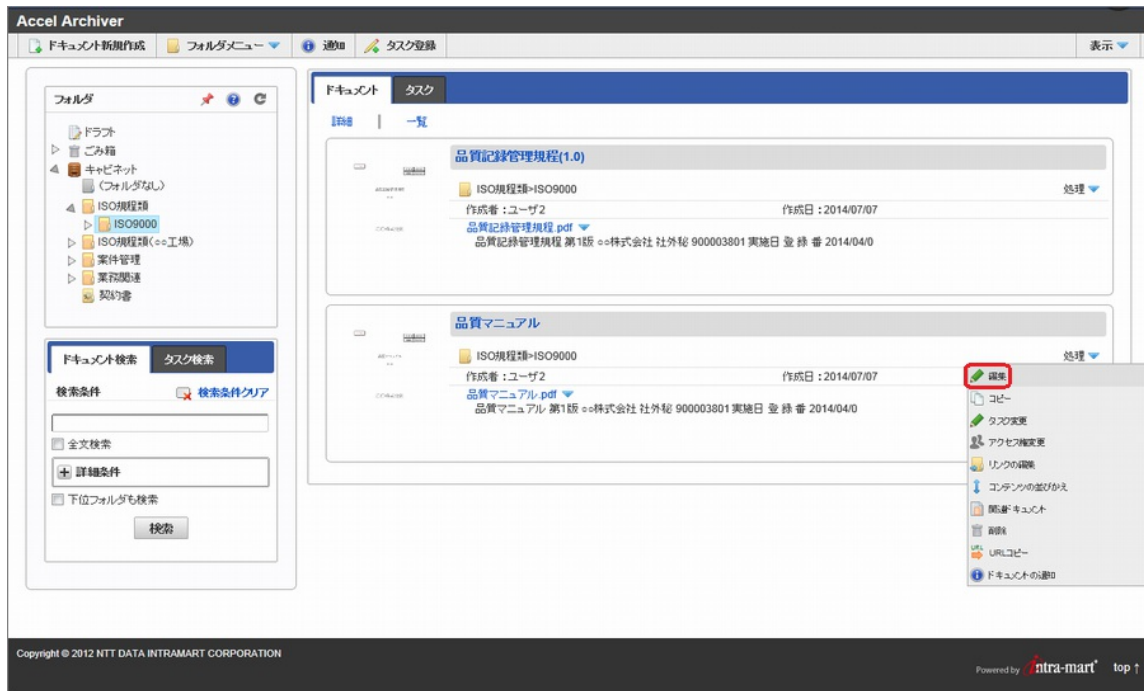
Accel Archiver

ドキュメント新規作成　フォルダメニュー　通知　タスク登録　表示

フォルダ

ドラフト
ごみ箱
キャビネット
(フォルダなし)
ISO規程類
ISO9000
ISO規程類(○○工場)
案件管理
業務関連
契約書

ドキュメント検索　タスク検索

検索条件　検索条件クリア

全文検索

詳細条件

下位フォルダも検索

検索

ドキュメント　タスク

詳細 | 一覧

品質記録管理規程(1.0)

ISO規程類>ISO9000　処理

作成者：ユーザ2　作成日：2014/07/07

品質記録管理規程.pdf

品質記録管理規程 第1版 ○○株式会社 社外秘 900003801 実施日 登 録 番 2014/04/0

品質マニュアル

ISO規程類>ISO9000　処理

作成者：ユーザ2　作成日：2014/07/07

品質マニュアル.pdf

品質マニュアル 第1版 ○○株式会社 社外秘 900003801 実施日 登 録 番 2014/04/0

編集
コピー
タスク変更
アクセス権変更
リンクの編集
コンテンツの並びかえ
関連ドキュメント
削除
URLコピー
ドキュメントの通知

Copyright © 2012 NTT DATA INTRAMART CORPORATION

Powered by intra-mart　top ↑